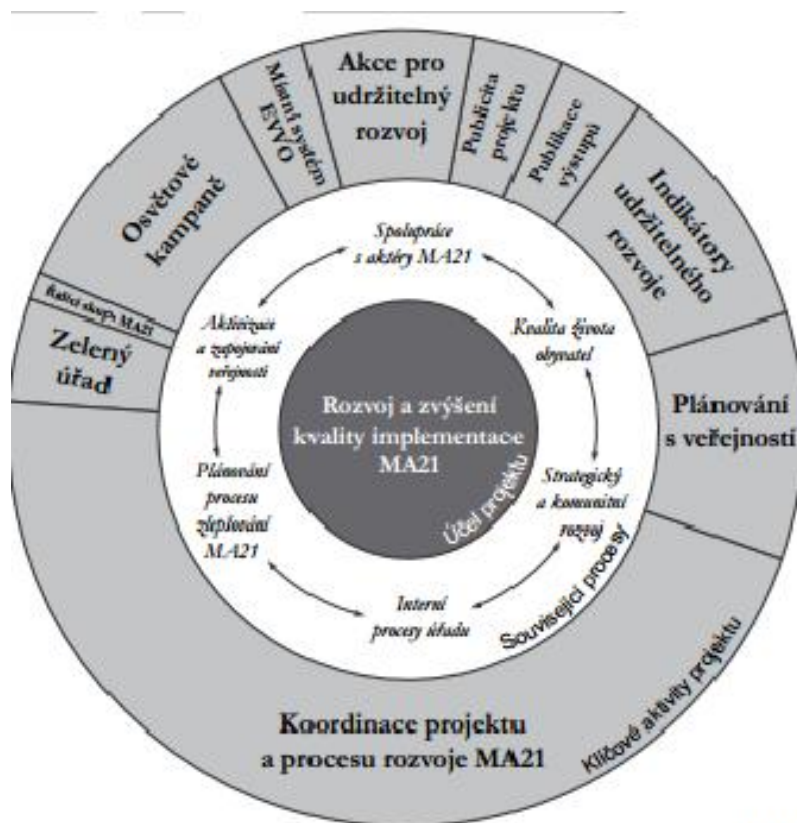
Akce pro udržitelný rozvoj

Místní systém EVVO

Publicita projektu

Publikace výstupů

Osvětové kampaně

Indikátory udržitelného rozvoje

Řídící skupina MA21

Zelený úřad

Plánování s veřejností

Spolupráce s aktéry MA21

Kvalita života obyvatel

Aktivizace a zapojování veřejnosti

Rozvoj a zvýšení kvality implementace MA21

Účel projektu

Plánování procesu zlepšování MA21

Strategický a komunitní rozvoj

Interní procesy úřadu

Související procesy

Klíčové aktivity projektu

Koordinace projektu a procesu rozvoje MA21